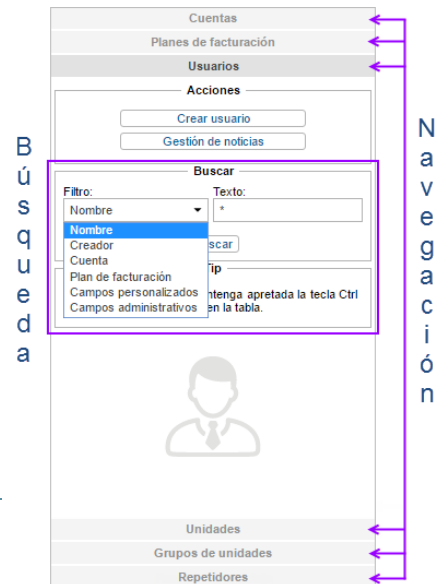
Cuentas
Planes de facturación
Usuarios
Acciones
Crear usuario
Gestión de noticias
Búsqueda
Buscar
Filtro:
Texto:
Nombre
*
Nombre
Creador
Cuenta
Plan de facturación
Campos personalizados
Campos administrativos
scar
Tip
ntenga apretada la tecla Ctrl
en la tabla.
Unidades
Grupos de unidades
Repetidores
Navegación